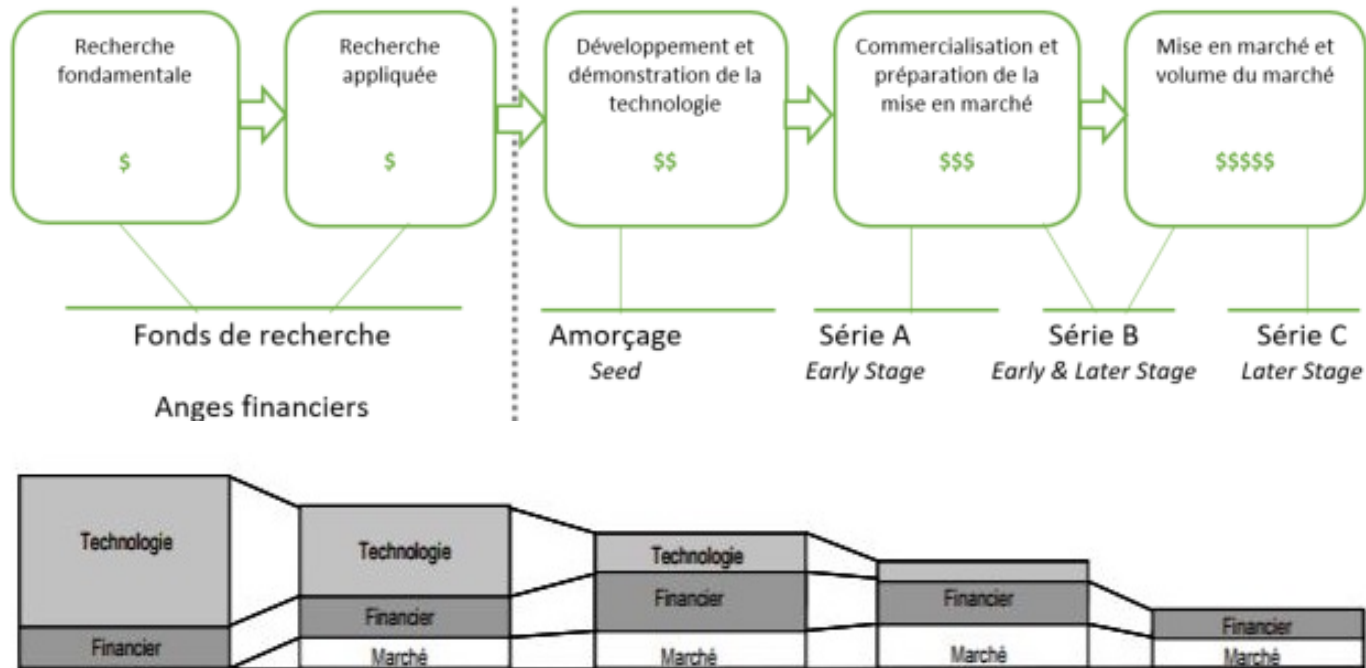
Recherche fondamentale

$

Recherche appliquée

$

Développement et démonstration de la technologie

$$

Commercialisation et préparation de la mise en marché

$$$

Mise en marché et volume du marché

$$$$$

Fonds de recherche

Anges financiers

Amorçage
*Seed*

Série A
*Early Stage*

Série B
*Early & Later Stage*

Série C
*Later Stage*

Technologie

Financier

Technologie

Financier

Marché

Technologie

Financier

Marché

Financier

Marché

Financier

Marché